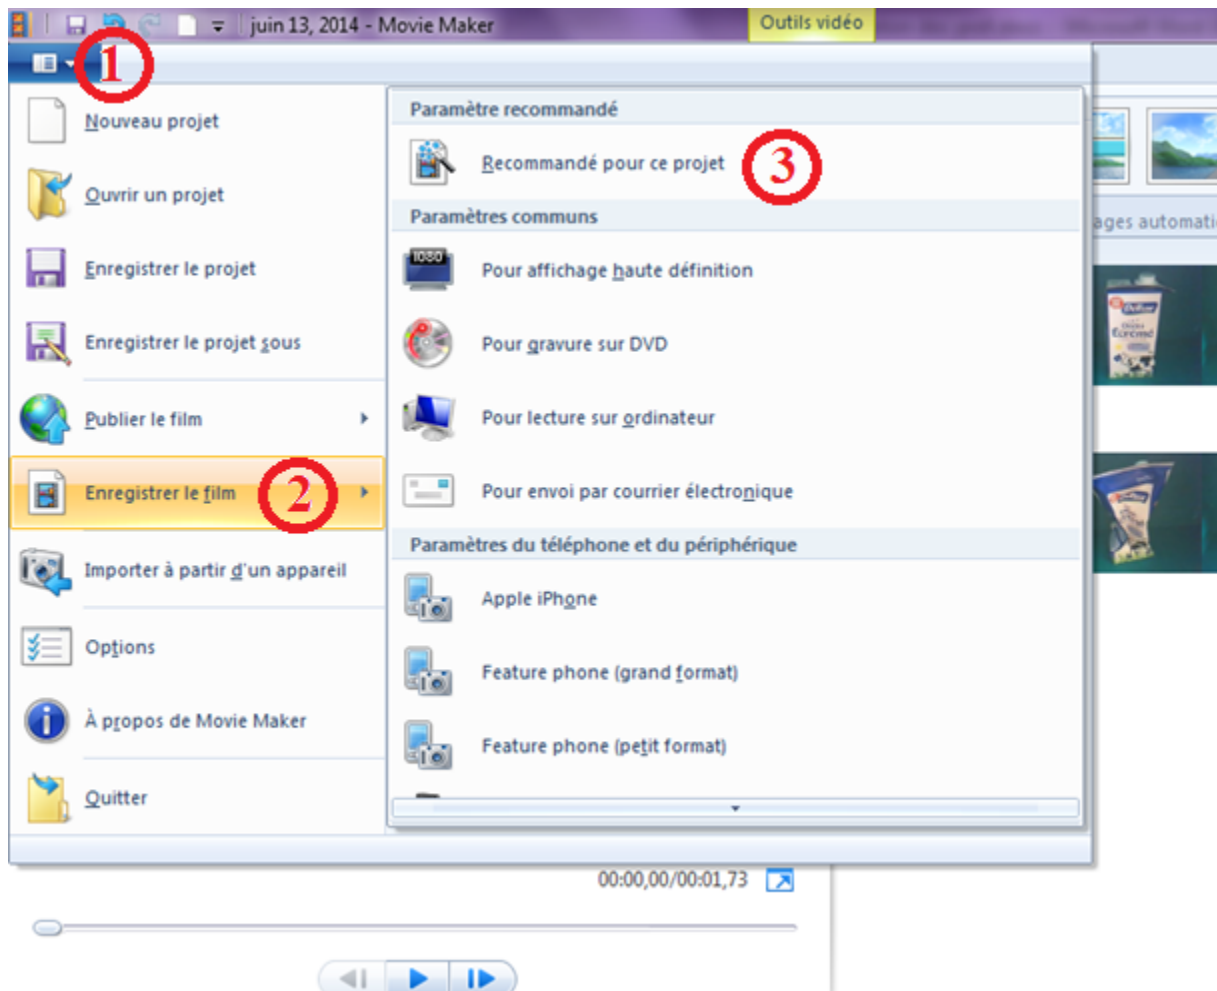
juin 13, 2014 - Movie Maker
Outils vidéo
1
Nouveau projet
Ouvrir un projet
Enregistrer le projet
Enregistrer le projet sous
Publier le film
Enregistrer le film
2
Importer à partir d'un appareil
Options
À propos de Movie Maker
Quitter
Paramètre recommandé
Recommandé pour ce projet
3
Paramètres communs
1080
Pour affichage haute définition
Pour gravure sur DVD
Pour lecture sur ordinateur
Pour envoi par courrier électronique
Paramètres du téléphone et du périphérique
Apple iPhone
Feature phone (grand format)
Feature phone (petit format)
ages automati
00:00,00/00:01,73